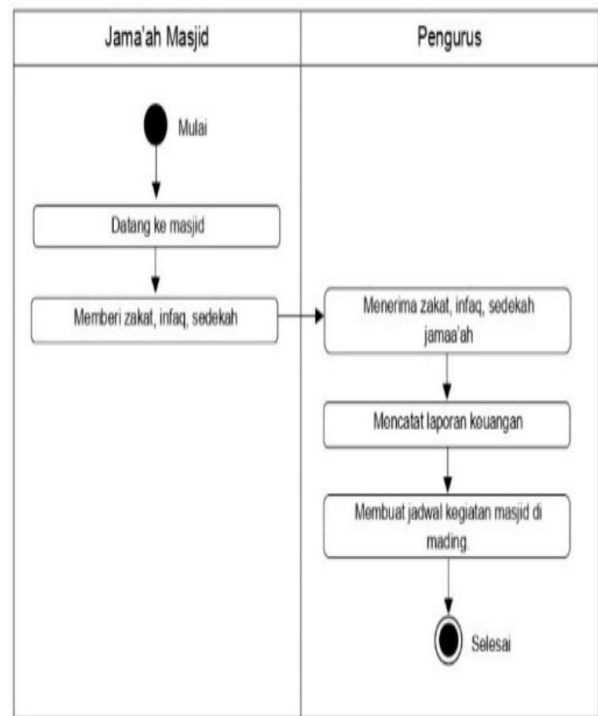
Jama'ah Masjid

Pengurus

Mulai

Datang ke masjid

Memberi zakat, infaq, sedekah

Menerima zakat, infaq, sedekah jamaa'ah

Mencatat laporan keuangan

Membuat jadwal kegiatan masjid di mading.

Selesai